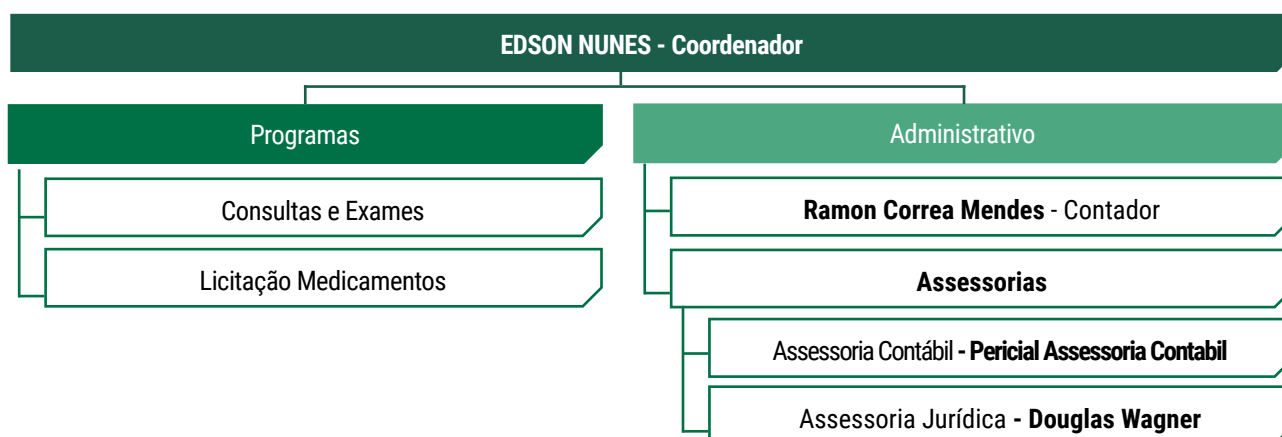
EDSON NUNES - Coordenador

Programas

Consultas e Exames

Licitação Medicamentos

Administrativo

Ramon Correa Mendes - Contador

Assessorias

Assessoria Contábil - Pericial Assessoria Contabil

Assessoria Jurídica - Douglas Wagner